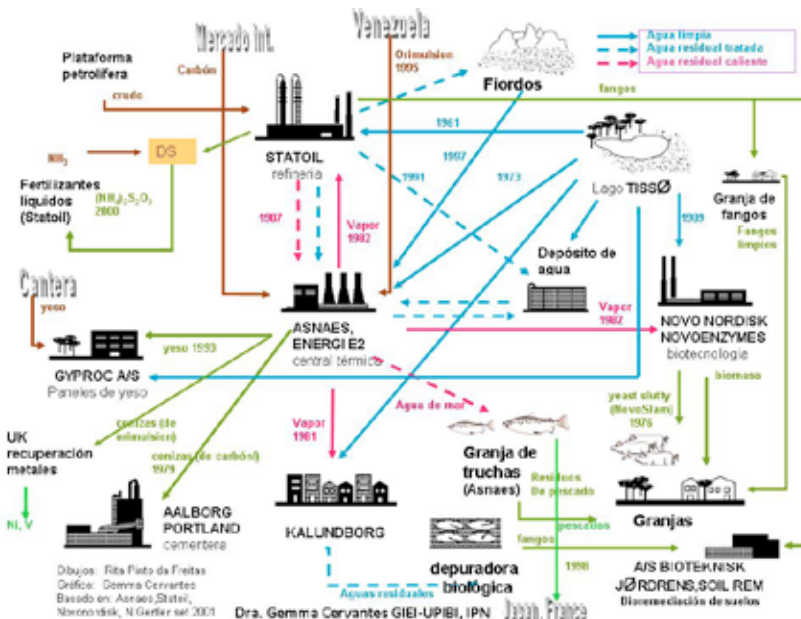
Mercado int.

Venezuela

Plataforma petrolífera

Carbón

Orimulsion 1995

Agua limpia
Agua residual tratada
Agua residual caliente

Fiordos

fangos

crudo

$NH_3$

DS

STATOIL
refinería

1961

Fertilizantes líquidos (Statoil)

$(NH_4)_2S_2O_3$ 2000

1997

1991

1973

Lago TISSØ

Granja de fangos

Fangos limpios

1987

Vapor 1982

1989

Depósito de agua

Cantera

yeso

ASNAES, ENERGI E2
central térmica

Vapor 1982

NOVO NORDISK NOVOENZYMES
biotecnología

yeso 1993

GYPROC A/S
Paneles de yeso

biomasa

Agua de mar

yeast slurry (NovoSlam) 1976

UK recuperación metales

cenizas (de orimulsión)

cenizas (de carbón) 1979

Vapor 1981

Granja de truchas (Asnaes)

Residuos De pescado

Ni, V

AALBORG PORTLAND
cementera

KALUNDBORG

pescados

Granjas

fangos

depuradora biológica

1998

A/S BIOTEKNISK JØRDRENS.SOIL REM
Biorremediación de suelos

Aguas residuales

Dibujos: Rita Pinto da Freitas
Gráfico: Gemma Cervantes
Basado en: Asnaes,Statoil, Novonordisk, N.Gertler set 2001

Dra. Gemma Cervantes GIEI-UPIBI, IPN

Dinam. France